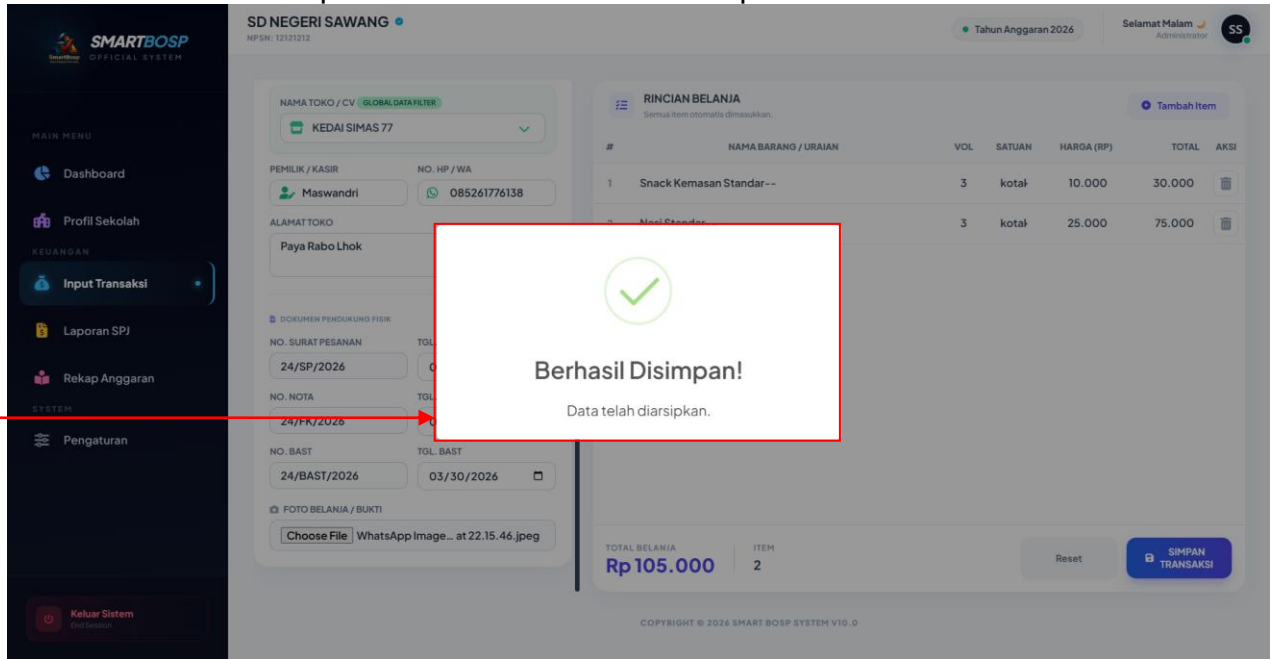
SMARTBOSP
OFFICIAL SYSTEM

MAIN MENU
Dashboard
Profil Sekolah
KEUANGAN
Input Transaksi
Laporan SPJ
Rekap Anggaran
SYSTEM
Pengaturan

Keluar Sistem
End Session

SD NEGERI SAWANG
NPSN: 12121212

Tahun Anggaran 2026

Selamat Malam
Administrator
SS

NAMA TOKO / CV GLOBAL DATA FILTER
KEDAI SIMAS 77

PEMILIK / KASIR
Maswandri
NO. HP / WA
085261776138

ALAMAT TOKO
Paya Rabo Lhok

DOKUMEN PENDUKUNG FISIK
NO. SURAT PESANAN
24/SP/2026
TGL
NO. NOTA
24/FK/2026
TGL
NO. BAST
24/BAST/2026
TGL. BAST
03/30/2026

FOTO BELANJA / BUKTI
Choose File WhatsApp Image... at 22.15.46.jpeg

RINCIAN BELANJA
Semua item otomatis dimasukkan.
Tambah Item

| # | NAMA BARANG / URAIAN | VOL | SATUAN | HARGA (RP) | TOTAL | AKSI |
|---|---|---|---|---|---|---|
| 1 | Snack Kemasan Standar-- | 3 | kotak | 10.000 | 30.000 | |
| 2 | Nasi Standar | 3 | kotak | 25.000 | 75.000 | |

Berhasil Disimpan!
Data telah diarsipkan.

TOTAL BELANJA
Rp 105.000
ITEM
2
Reset
SIMPAN TRANSAKSI

COPYRIGHT © 2026 SMART BOSP SYSTEM V10.0